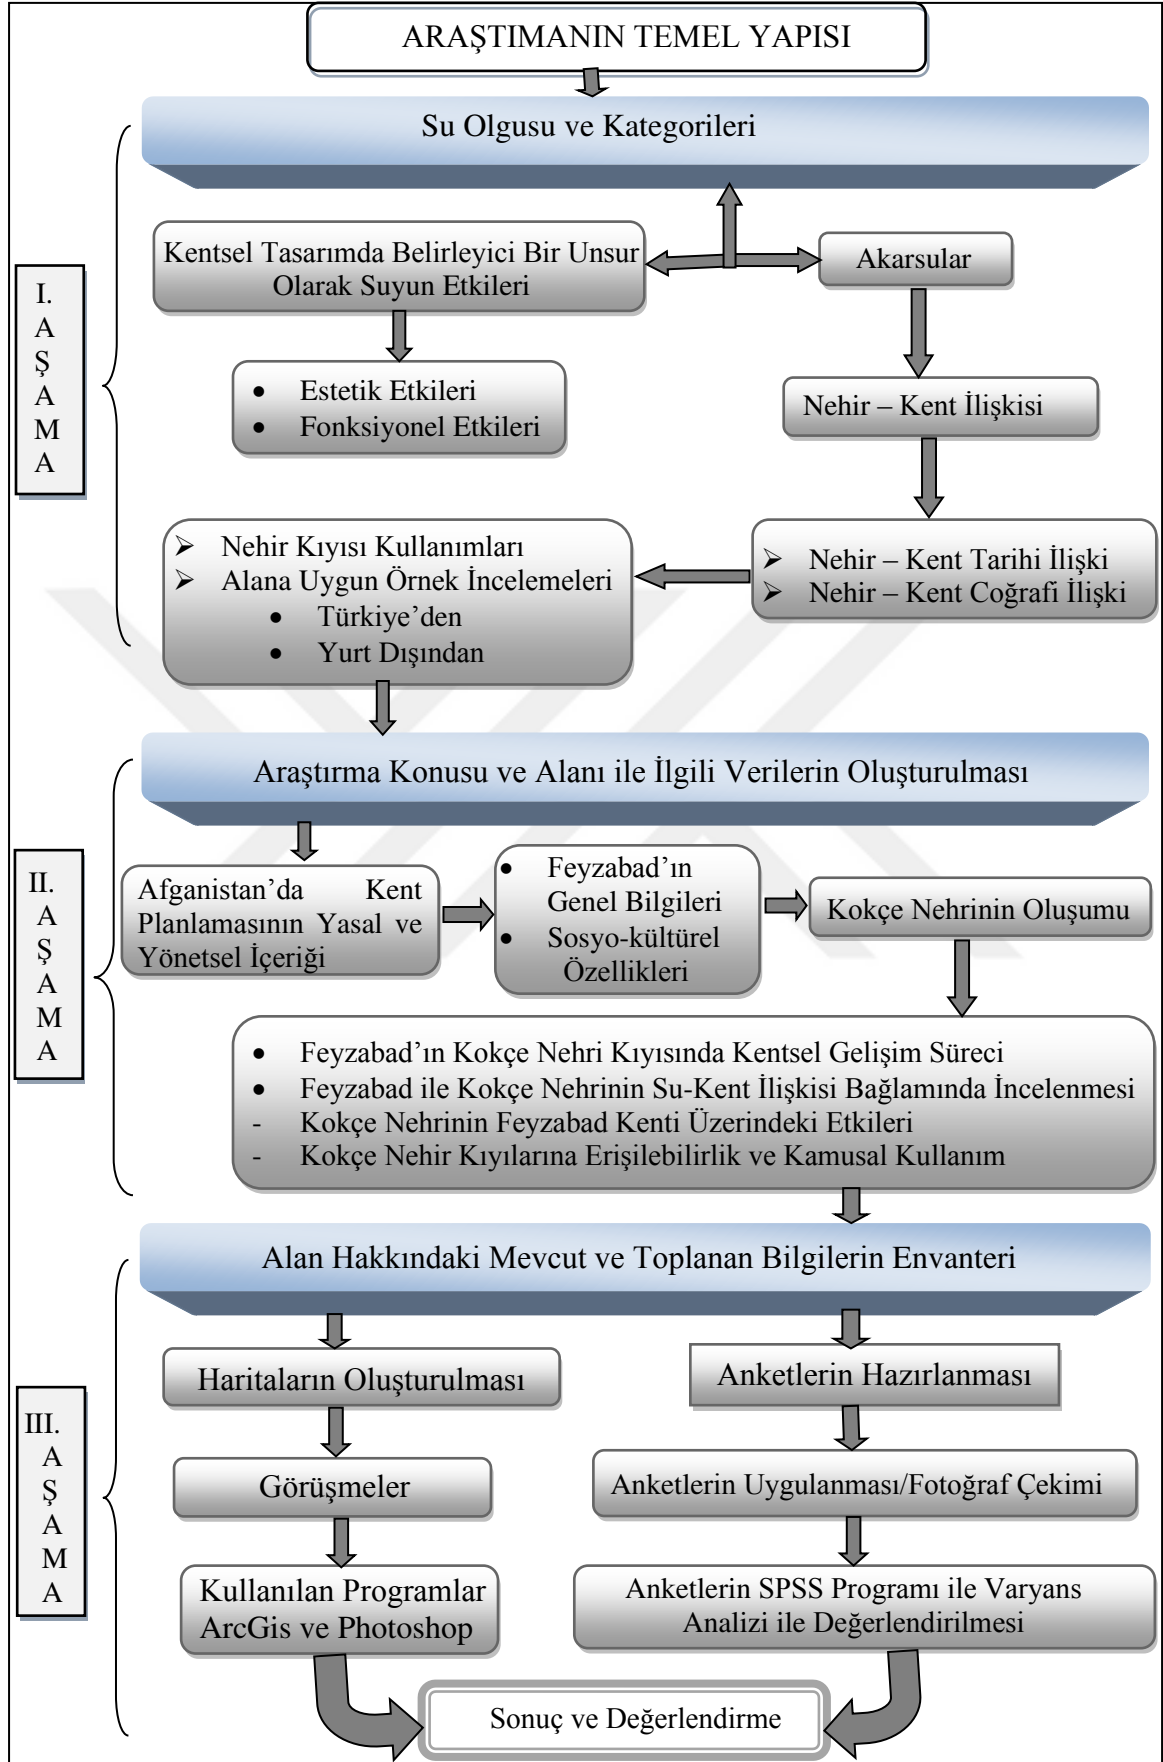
ARAŞTIMANIN TEMEL YAPISI

Su Olgusu ve Kategorileri

I. AŞAMA

Kentsel Tasarımda Belirleyici Bir Unsur Olarak Suyun Etkileri

Akarsular

- Estetik Etkileri
- Fonksiyonel Etkileri

Nehir – Kent İlişkisi

➢ Nehir – Kent Tarihi İlişki
➢ Nehir – Kent Coğrafi İlişki

➢ Nehir Kıyısı Kullanımları
➢ Alana Uygun Örnek İncelemeleri
- Türkiye'den
- Yurt Dışından

Araştırma Konusu ve Alanı ile İlgili Verilerin Oluşturulması

II. AŞAMA

Afganistan'da Kent Planlamasının Yasal ve Yönetsel İçeriği

- Feyzabad'ın Genel Bilgileri
- Sosyo-kültürel Özellikleri

Kokçe Nehrinin Oluşumu

- Feyzabad'ın Kokçe Nehri Kıyısında Kentsel Gelişim Süreci
- Feyzabad ile Kokçe Nehrinin Su-Kent İlişkisi Bağlamında İncelenmesi
- Kokçe Nehrinin Feyzabad Kenti Üzerindeki Etkileri
- Kokçe Nehir Kıyılarına Erişilebilirlik ve Kamusal Kullanım

Alan Hakkındaki Mevcut ve Toplanan Bilgilerin Envanteri

III. AŞAMA

Haritaların Oluşturulması

Anketlerin Hazırlanması

Görüşmeler

Anketlerin Uygulanması/Fotoğraf Çekimi

Kullanılan Programlar ArcGis ve Photoshop

Anketlerin SPSS Programı ile Varyans Analizi ile Değerlendirilmesi

Sonuç ve Değerlendirme